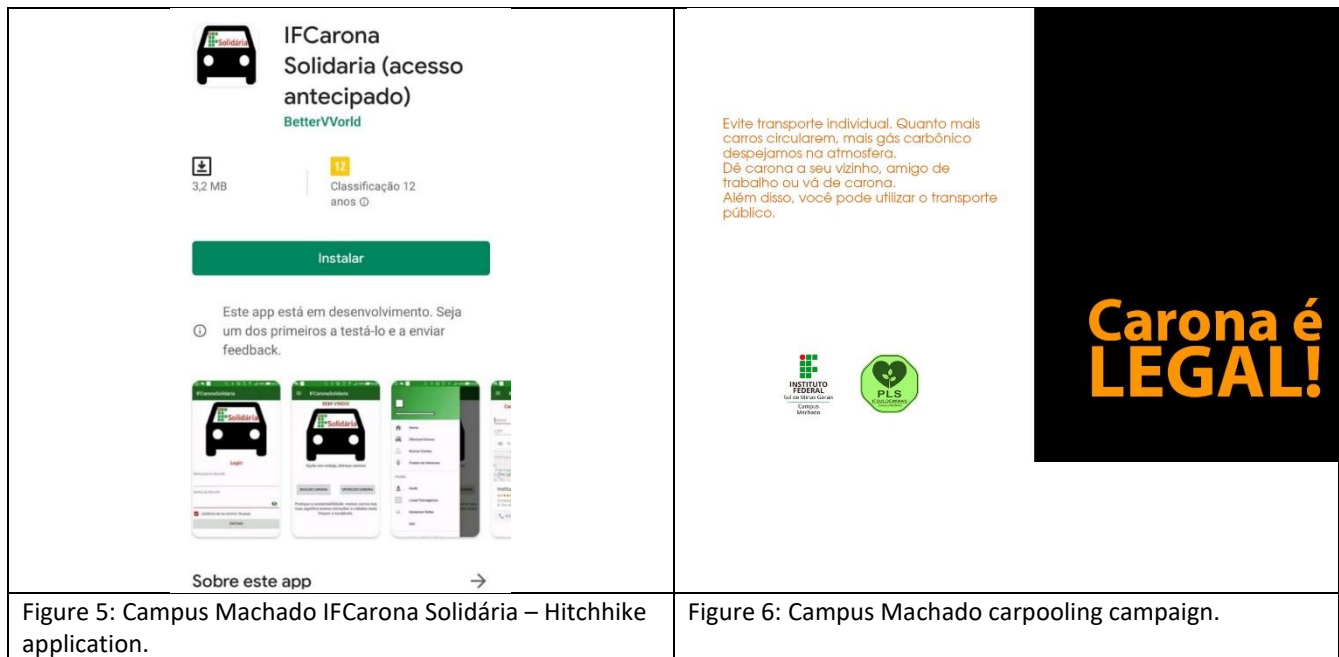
| IFCarona Solidaria (acesso antecipado) BetterVVorld 3,2 MB 12 Classificação 12 anos ⓘ Instalar Este app está em desenvolvimento. Seja um dos primeiros a testá-lo e a enviar feedback. Sobre este app → | Evite transporte individual. Quanto mais carros circularem, mais gás carbônico despejamos na atmosfera. Dê carona a seu vizinho, amigo de trabalho ou vá de carona. Além disso, você pode utilizar o transporte público. INSTITUTO FEDERAL Sul de Minas Gerais Campus Machado PLS Carona é LEGAL! |
|---|---|
| Figure 5: Campus Machado IFCarona Solidária – Hitchhike application. | Figure 6: Campus Machado carpooling campaign. |